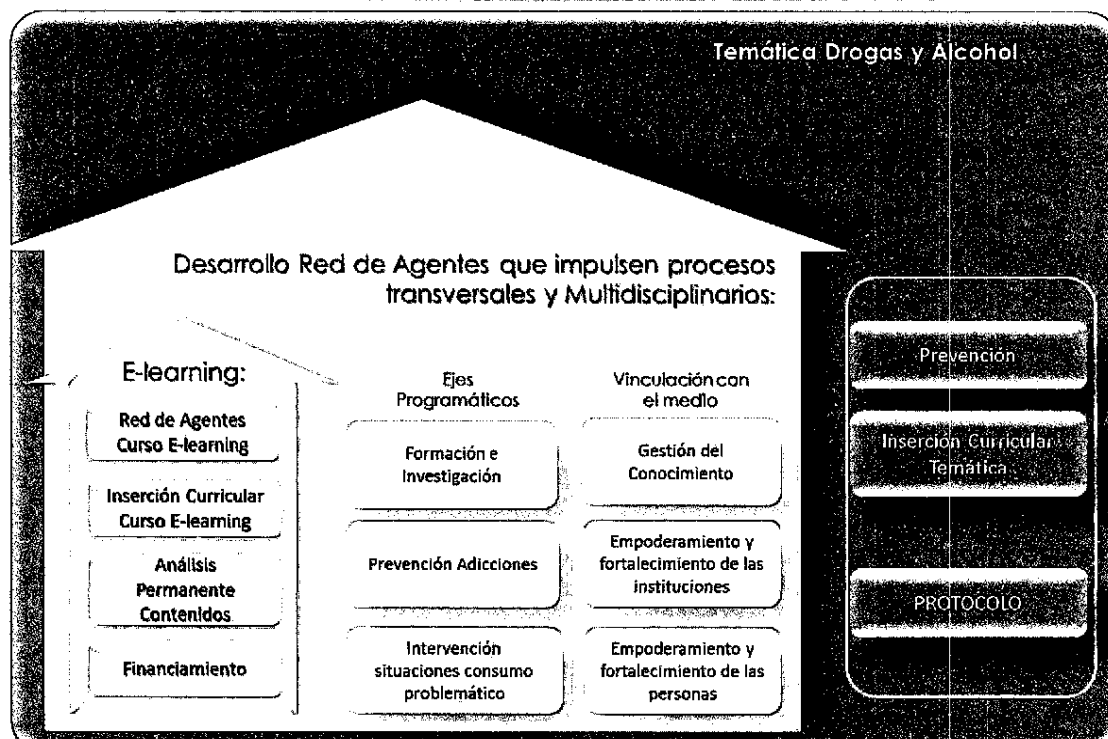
Temática Drogas y Alcohol

Desarrollo Red de Agentes que impulsen procesos transversales y Multidisciplinarios:

E-learning:

Red de Agentes Curso E-learning

Inserción Curricular Curso E-learning

Análisis Permanente Contenidos

Financiamiento

Ejes Programáticos

Formación e Investigación

Prevención Adicciones

Intervención situaciones consumo problemático

Vinculación con el medio

Gestión del Conocimiento

Empoderamiento y fortalecimiento de las instituciones

Empoderamiento y fortalecimiento de las personas

Prevención

Inserción Curricular Temática

PROTOCOLO